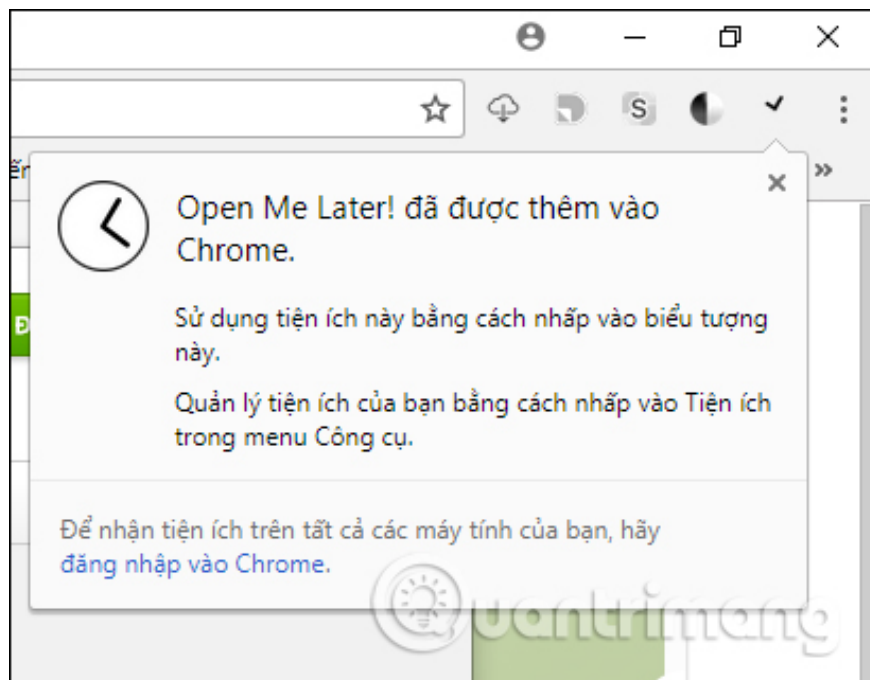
Open Me Later! đã được thêm vào Chrome.

Sử dụng tiện ích này bằng cách nhấp vào biểu tượng này.

Quản lý tiện ích của bạn bằng cách nhấp vào Tiện ích trong menu Công cụ.

Để nhận tiện ích trên tất cả các máy tính của bạn, hãy đăng nhập vào Chrome.

quantrimang